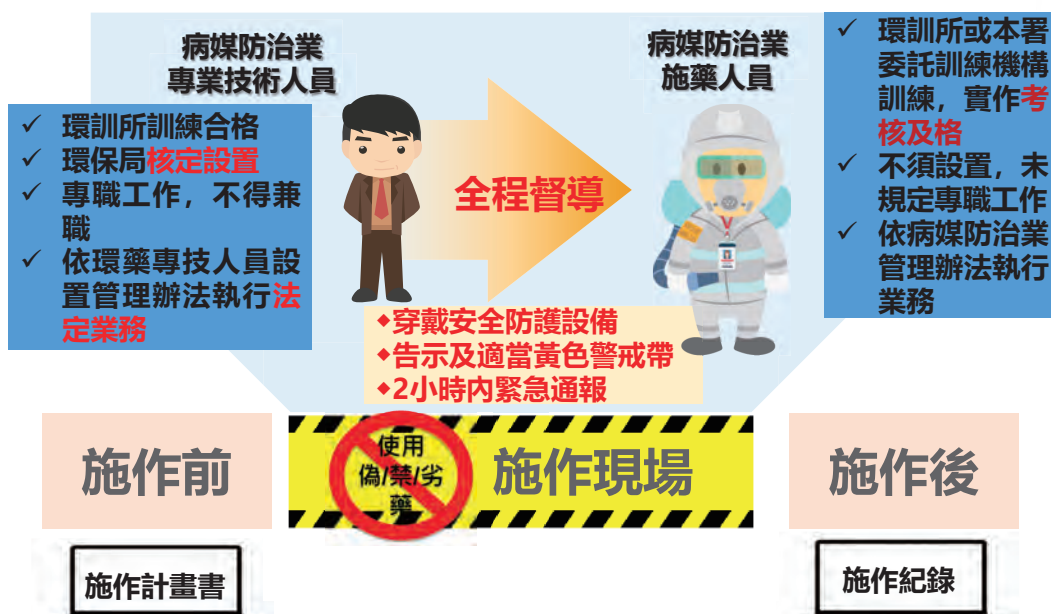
病媒防治業
專業技術人員

✓ 環訓所訓練合格
✓ 環保局核定設置
✓ 專職工作，不得兼職
✓ 依環藥專技人員設置管理辦法執行法定業務

全程督導

病媒防治業
施藥人員

✓ 環訓所或本署委託訓練機構訓練，實作考核及格
✓ 不須設置，未規定專職工作
✓ 依病媒防治業管理辦法執行業務

◆穿戴安全防護設備
◆告示及適當黃色警戒帶
◆2小時內緊急通報

施作前

使用
偽/禁/劣
藥

施作現場

施作後

施作計畫書

施作紀錄